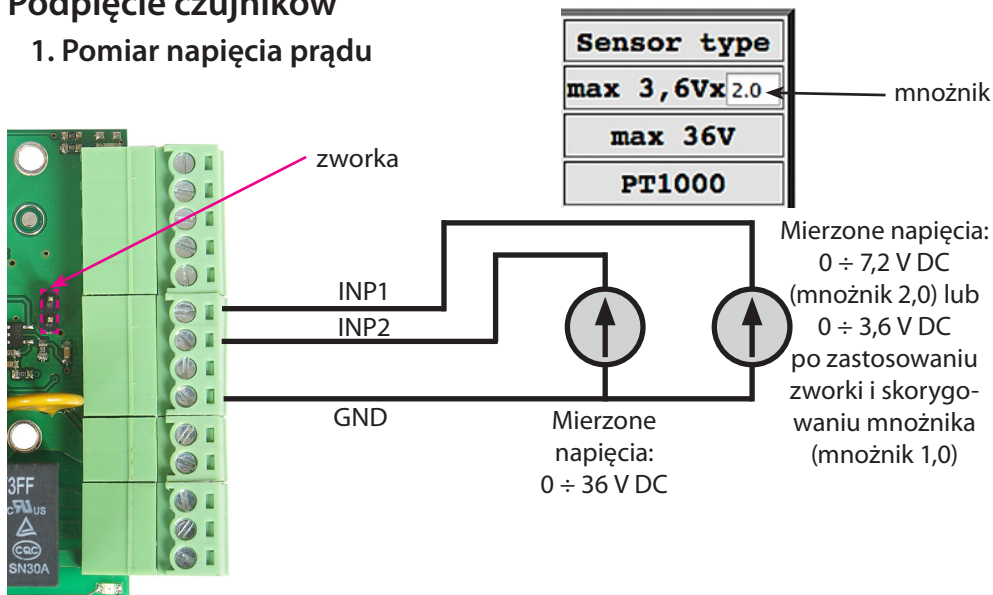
Podpięcie czujników

1. Pomiar napięcia prądu

Sensor type

max 3,6Vx 2.0

mnożnik

max 36V

PT1000

zworka

INP1

INP2

GND

Mierzone napięcia: 0 ÷ 7,2 V DC (mnożnik 2,0) lub 0 ÷ 3,6 V DC po zastosowaniu zworki i skorygowaniu mnożnika (mnożnik 1,0)

Mierzone napięcia: 0 ÷ 36 V DC

3FF
c US
CQC
SN30A